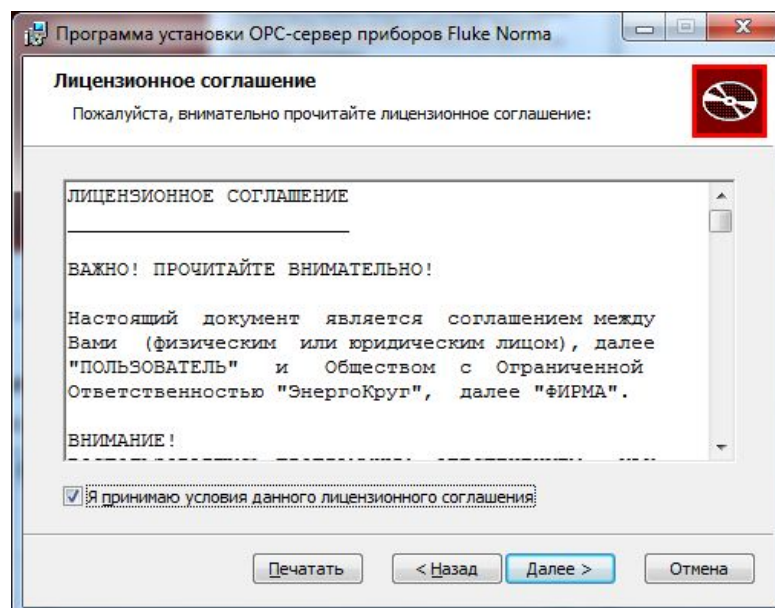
Программа установки OPC-сервер приборов Fluke Norma

Лицензионное соглашение

Пожалуйста, внимательно прочитайте лицензионное соглашение:

ЛИЦЕНЗИОННОЕ СОГЛАШЕНИЕ

___________________________

ВАЖНО! ПРОЧИТАЙТЕ ВНИМАТЕЛЬНО!

Настоящий документ является соглашением между Вами (физическим или юридическим лицом), далее "ПОЛЬЗОВАТЕЛЬ" и Обществом с Ограниченной Ответственностью "ЭнергоКруг", далее "ФИРМА".

ВНИМАНИЕ!

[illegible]

Я принимаю условия данного лицензионного соглашения

Печатать

< Назад

Далее >

Отмена